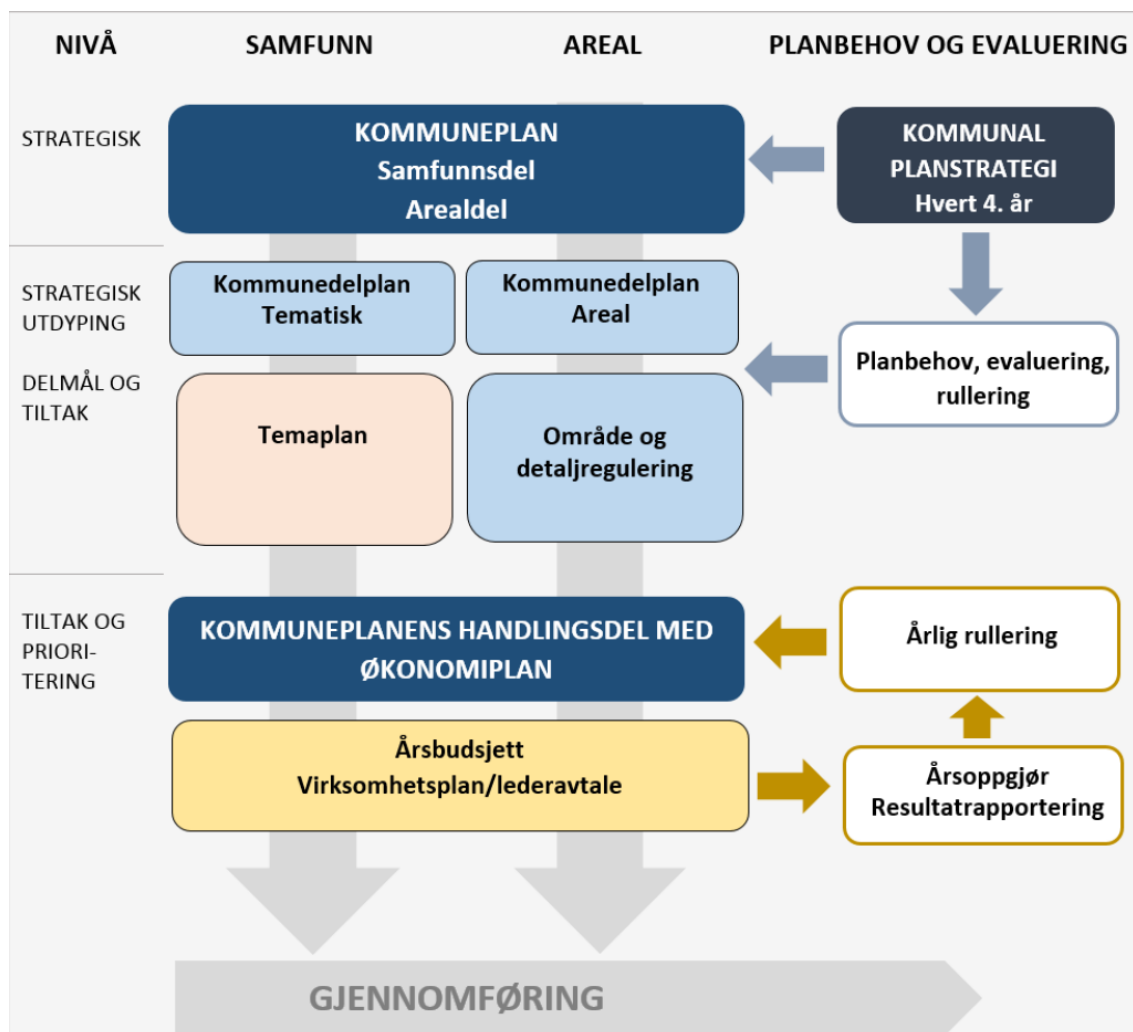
NIVÅ

SAMFUNN

AREAL

PLANBEHOV OG EVALUERING

STRATEGISK

KOMMUNEPLAN
Samfunnsdel
Arealdel

KOMMUNAL PLANSTRATEGI
Hvert 4. år

STRATEGISK UTDYPING

DELMÅL OG TILTAK

Kommunedelplan
Tematisk

Kommunedelplan
Areal

Planbehov, evaluering, rullering

Temaplan

Område og detaljregulering

TILTAK OG PRIORI-TERING

KOMMUNEPLANENS HANDLINGSDEL MED ØKONOMIPLAN

Årlig rullering

Årsbudsjett
Virksomhetsplan/lederavtale

Årsoppgjør
Resultatrapportering

GJENNOMFØRING